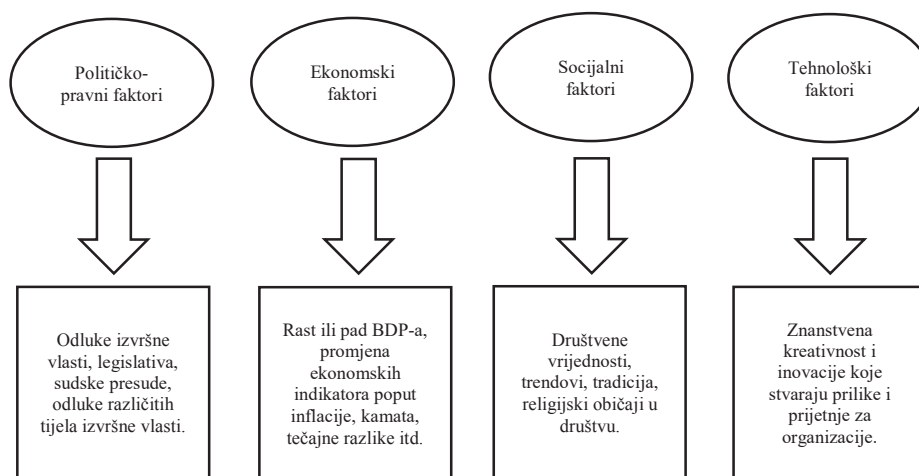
Političko-pravni faktori

Odluke izvršne vlasti, legislativa, sudske presude, odluke različitih tijela izvršne vlasti.

Ekonomski faktori

Rast ili pad BDP-a, promjena ekonomskih indikatora poput inflacije, kamata, tečajne razlike itd.

Socijalni faktori

Društvene vrijednosti, trendovi, tradicija, religijski običaji u društvu.

Tehnološki faktori

Znanstvena kreativnost i inovacije koje stvaraju prilike i prijetnje za organizacije.